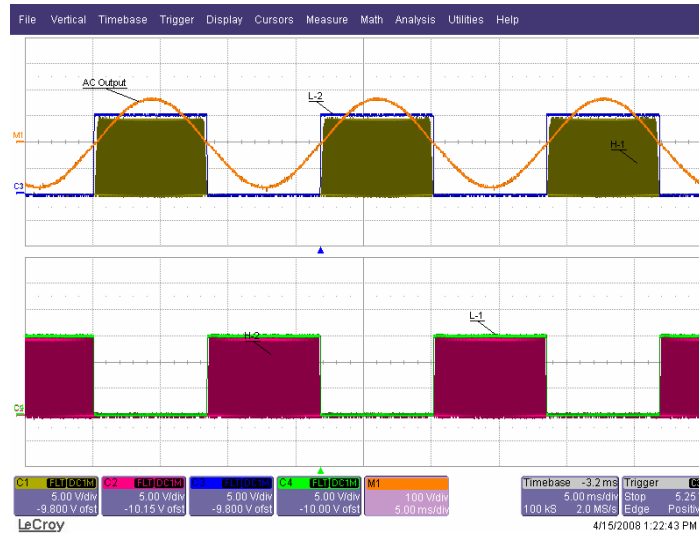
File Vertical Timebase Trigger Display Cursors Measure Math Analysis Utilities Help

AC Output
L-2
M1
H-1
C3

H-2
L-1
C4

| C1 FLT DC1M | C2 FLT DC1M | C3 FLT DC1M | C4 FLT DC1M | M1 |
|---|---|---|---|---|
| 5.00 V/div | 5.00 V/div | 5.00 V/div | 5.00 V/div | 100 V/div |
| -9.800 V ofst | -10.15 V ofst | -9.800 V ofst | -10.00 V ofst | 5.00 ms/div |

Timebase -3.2 ms
5.00 ms/div
100 kS 2.0 MS/s

Trigger C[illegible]
Stop 5.25
Edge Positiv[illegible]

LeCroy
4/15/2008 1:22:43 PM